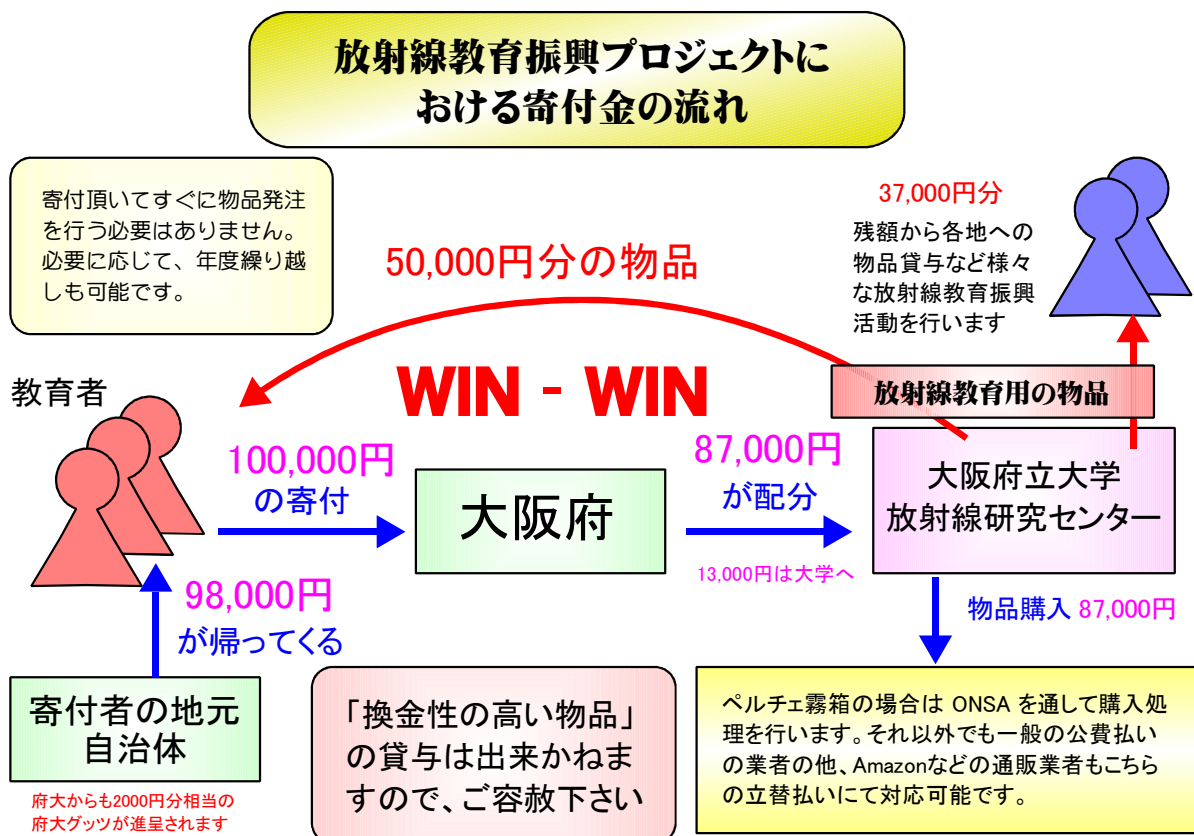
放射線教育振興プロジェクトにおける寄付金の流れ

寄付頂いてすぐに物品発注を行う必要はありません。必要に応じて、年度繰り越しも可能です。

50,000円分の物品

37,000円分

残額から各地への物品貸与など様々な放射線教育振興活動を行います

教育者

WIN - WIN

放射線教育用の物品

100,000円
の寄付

大阪府

87,000円
が配分

大阪府立大学
放射線研究センター

13,000円は大学へ

98,000円
が帰ってくる

物品購入 87,000円

寄付者の地元自治体

府大からも2000円分相当の府大グッツが進呈されます

「換金性の高い物品」の貸与は出来かねますので、ご容赦下さい

ペルチェ霧箱の場合は ONSA を通して購入処理を行います。それ以外でも一般の公費払いの業者の他、Amazonなどの通販業者もこちらの立替払いにて対応可能です。